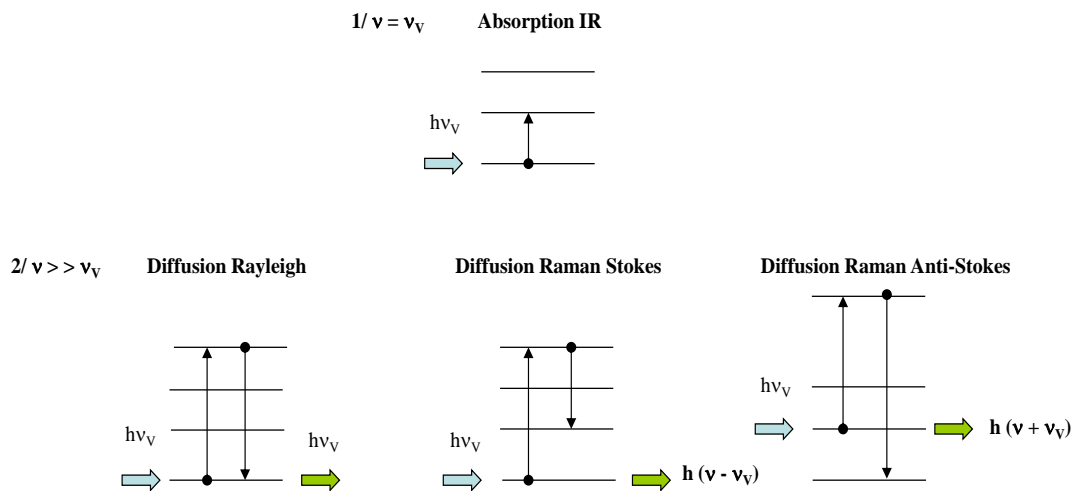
$1/\ \nu = \nu_V$ Absorption IR

$h\nu_V$

$2/\ \nu >> \nu_V$ Diffusion Rayleigh

$h\nu_V$

$h\nu_V$

Diffusion Raman Stokes

$h\nu_V$

$h\ (\nu - \nu_V)$

Diffusion Raman Anti-Stokes

$h\nu_V$

$h\ (\nu + \nu_V)$